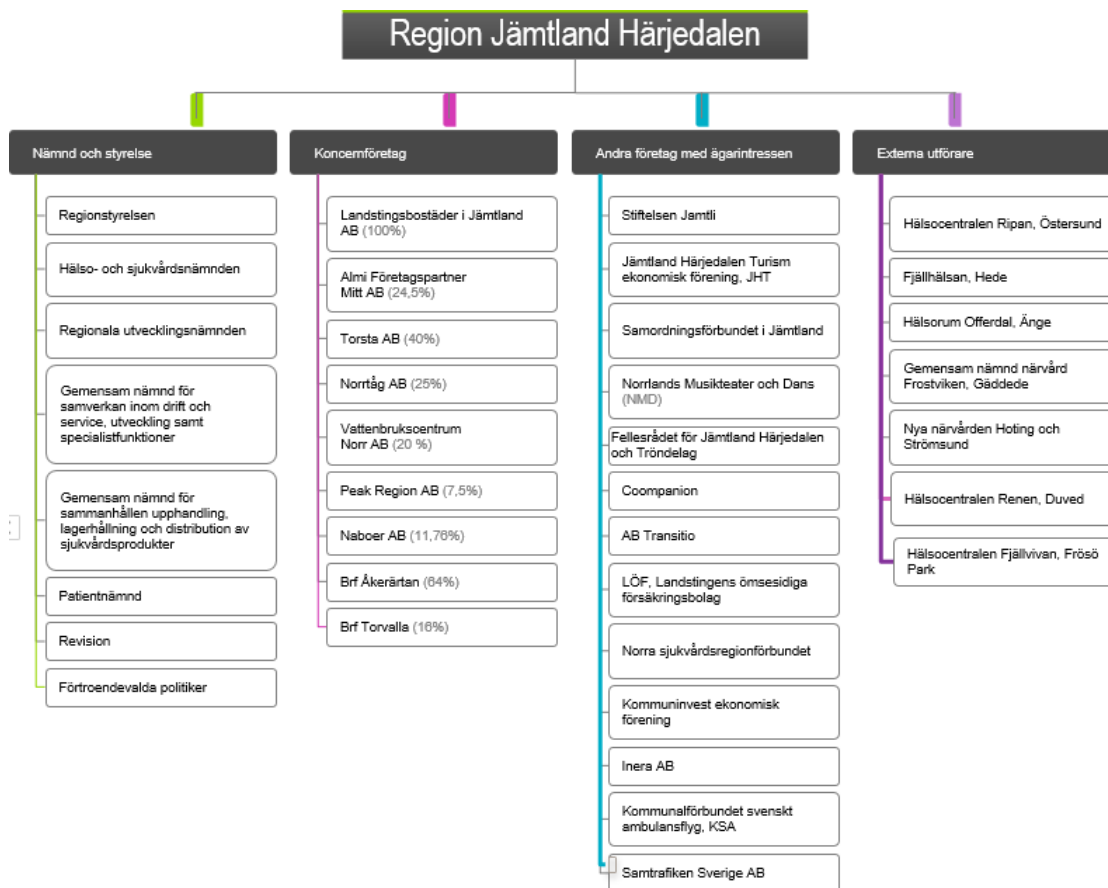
Region Jämtland Härjedalen

Nämnd och styrelse

Regionstyrelsen

Hälso- och sjukvårdsnämnden

Regionala utvecklingsnämnden

Gemensam nämnd för samverkan inom drift och service, utveckling samt specialistfunktioner

Gemensam nämnd för sammanhållen upphandling, lagerhållning och distribution av sjukvårdsprodukter

Patientnämnd

Revision

Förtroendevalda politiker

Koncernföretag

Landstingsbostäder i Jämtland AB (100%)

Almi Företagspartner Mitt AB (24,5%)

Torsta AB (40%)

Norrtåg AB (25%)

Vattenbrukscentrum Norr AB (20 %)

Peak Region AB (7,5%)

Naboer AB (11,76%)

Brf Åkerärtan (64%)

Brf Torvalla (16%)

Andra företag med ägarintressen

Stiftelsen Jamtli

Jämtland Härjedalen Turism ekonomisk förening, JHT

Samordningsförbundet i Jämtland

Norrlands Musikteater och Dans (NMD)

Fellesrådet för Jämtland Härjedalen och Tröndelag

Coompanion

AB Transitio

LÖF, Landstingens ömsesidiga försäkringsbolag

Norra sjukvårdsregionförbundet

Kommuninvest ekonomisk förening

Inera AB

Kommunalförbundet svenskt ambulansflyg, KSA

Samtrafiken Sverige AB

Externa utförare

Hälsocentralen Ripan, Östersund

Fjällhälsan, Hede

Hälsorum Offerdal, Änge

Gemensam nämnd närvård Frostviken, Gäddede

Nya närvården Hoting och Strömsund

Hälsocentralen Renen, Duved

Hälsocentralen Fjällvivan, Frösö Park